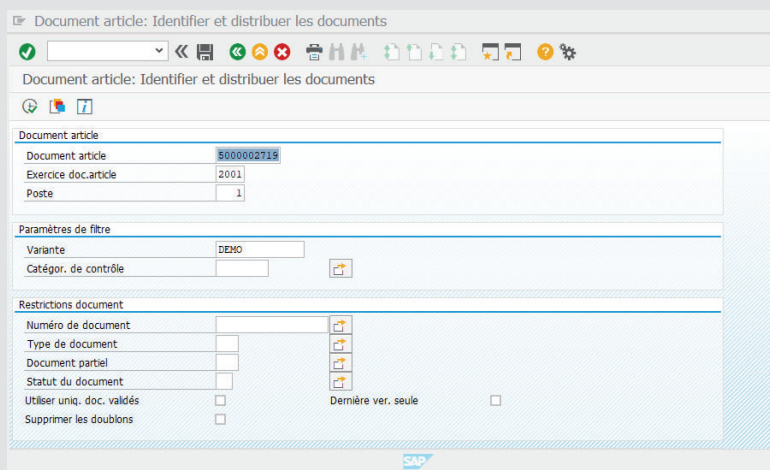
Document article: Identifier et distribuer les documents

Document article: Identifier et distribuer les documents

Document article

Document article 5000002719

Exercice doc.article 2001

Poste 1

Paramètres de filtre

Variante DEMO

Catégor. de contrôle

Restrictions document

Numéro de document

Type de document

Document partiel

Statut du document

Utiliser uniq. doc. validés

Dernière ver. seule

Supprimer les doublons

SAP